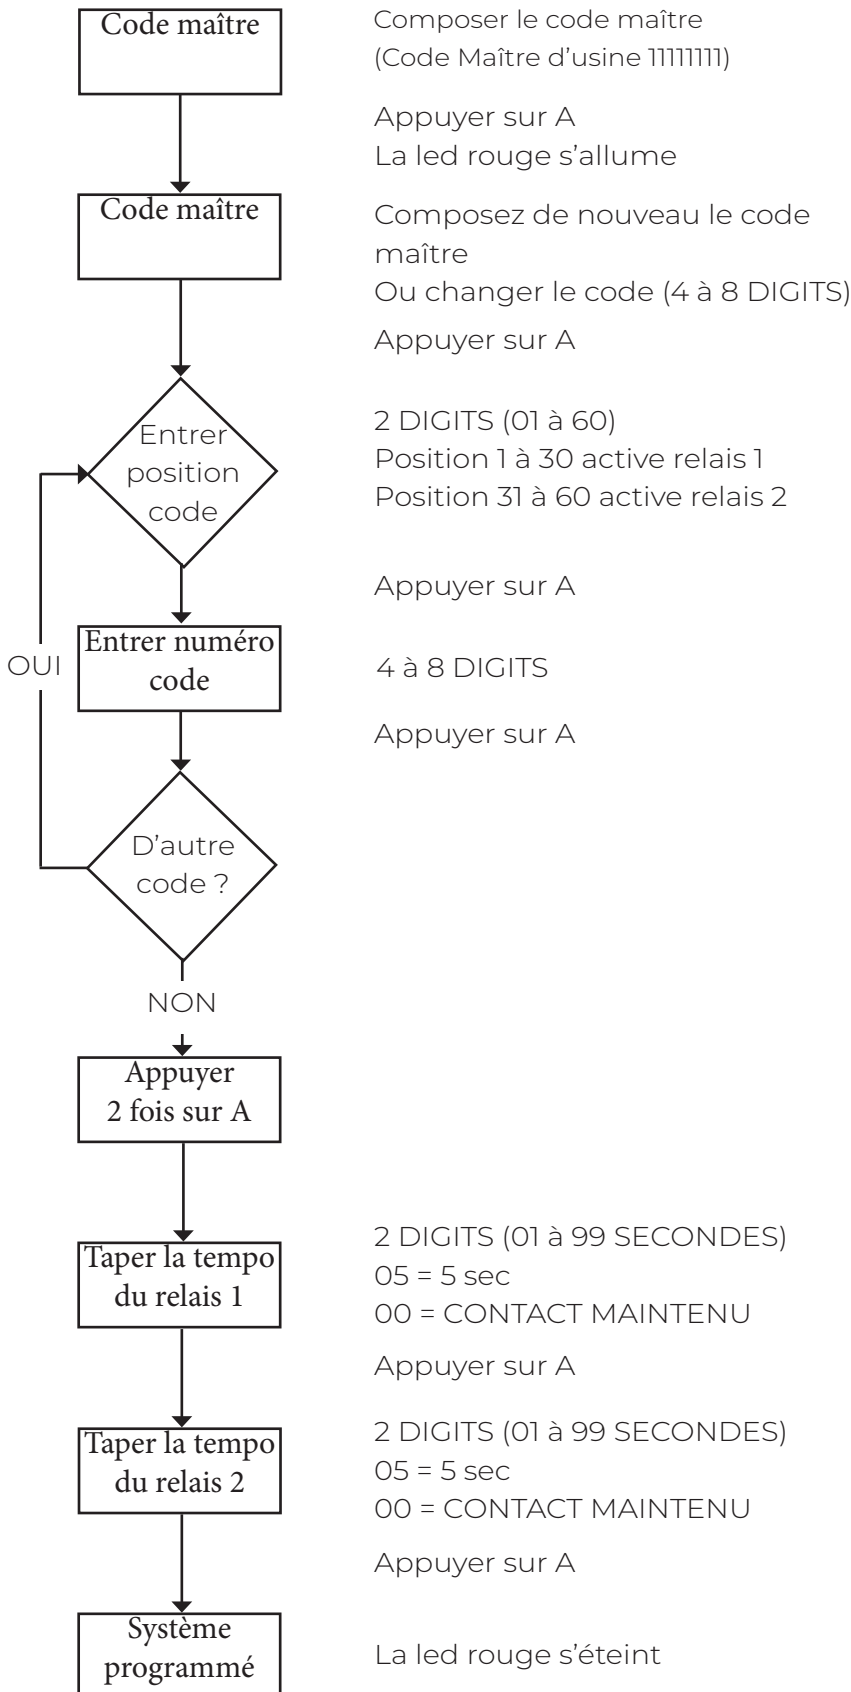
Code maître

Composer le code maître
(Code Maître d'usine 11111111)

Appuyer sur A
La led rouge s'allume

Code maître

Composez de nouveau le code maître
Ou changer le code (4 à 8 DIGITS)

Appuyer sur A

Entrer position code

2 DIGITS (01 à 60)
Position 1 à 30 active relais 1
Position 31 à 60 active relais 2

Appuyer sur A

OUI

Entrer numéro code

4 à 8 DIGITS

Appuyer sur A

D'autre code ?

NON

Appuyer 2 fois sur A

Taper la tempo du relais 1

2 DIGITS (01 à 99 SECONDES)
05 = 5 sec
00 = CONTACT MAINTENU

Appuyer sur A

Taper la tempo du relais 2

2 DIGITS (01 à 99 SECONDES)
05 = 5 sec
00 = CONTACT MAINTENU

Appuyer sur A

Système programmé

La led rouge s'éteint